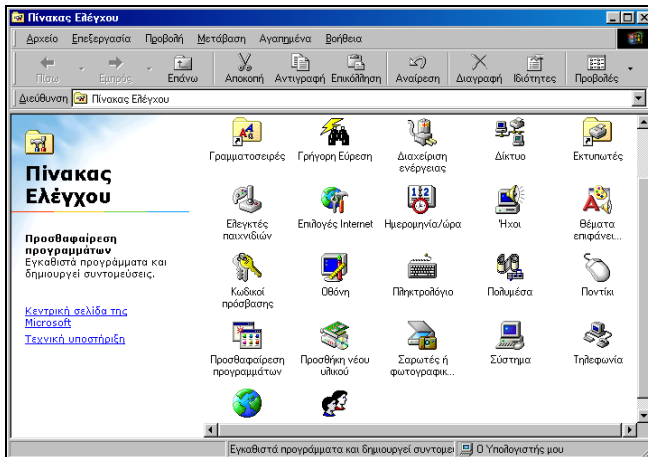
Πίνακας Ελέγχου

Αρχείο Επεξεργασία Προβολή Μετάβαση Αγαπημένα Βοήθεια

Πίσω Εμπρός Επάνω Αποκοπή Αντιγραφή Επικόλληση Αναίρεση Διαγραφή Ιδιότητες Προβολές

Διεύθυνση Πίνακας Ελέγχου

Πίνακας Ελέγχου

Προσθαφαίρεση προγραμμάτων
Εγκαθιστά προγράμματα και δημιουργεί συντομεύσεις.

Κεντρική σελίδα της Microsoft
Τεχνική υποστήριξη

Γραμματοσειρές
Γρήγορη Εύρεση
Διαχείριση ενέργειας
Δίκτυο
Εκτυπωτές
Ελεγκτές παιχνιδιών
Επιλογές Internet
Ημερομηνία/ώρα
Ήχοι
Θέματα επιφάνει...
Κωδικοί πρόσβασης
Οθόνη
Πληκτρολόγιο
Πολυμέσα
Ποντίκι
Προσθαφαίρεση προγραμμάτων
Προσθήκη νέου υλικού
Σαρωτές ή φωτογραφικ...
Σύστημα
Τηλεφωνία

Εγκαθιστά προγράμματα και δημιουργεί συντομε
Ο Υπολογιστής μου